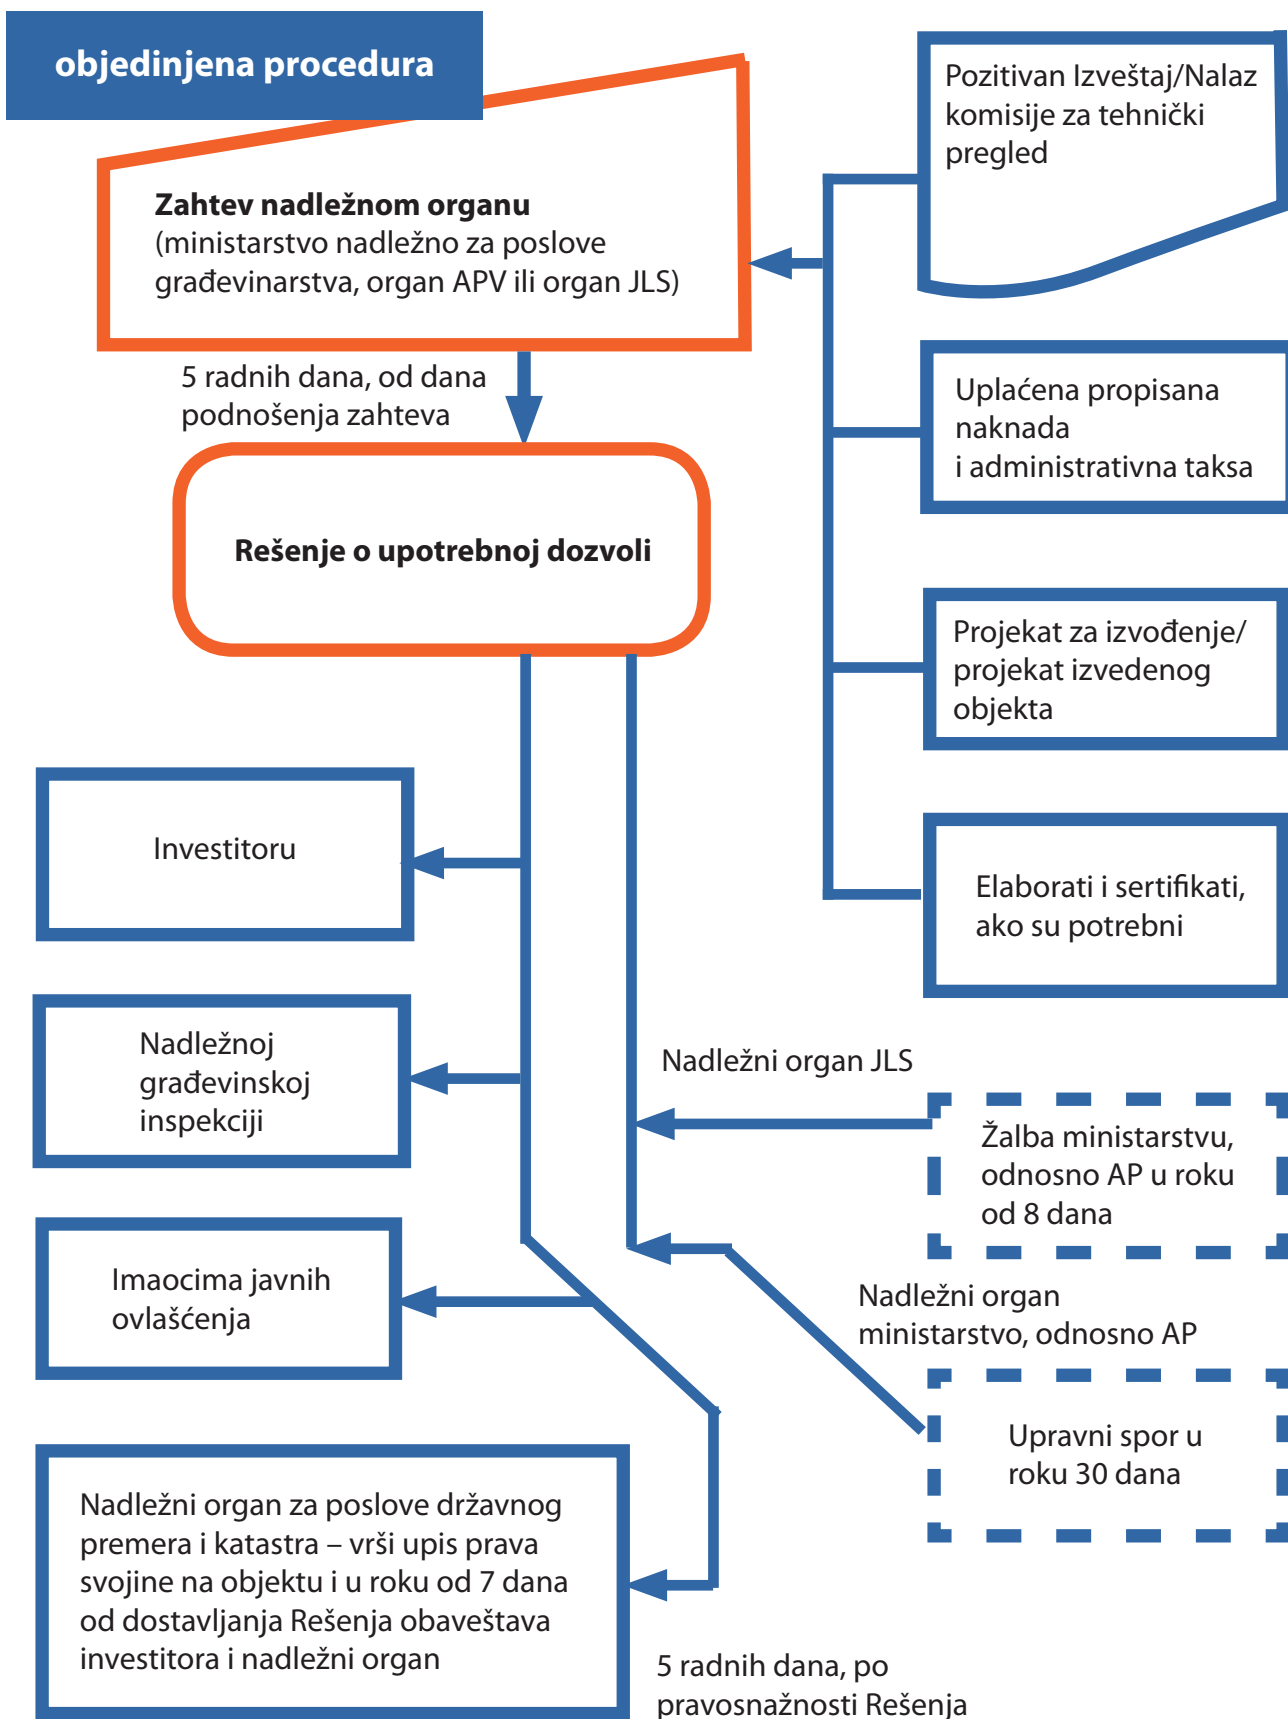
objedinjena procedura

**Zahtev nadležnom organu**
(ministarstvo nadležno za poslove građevinarstva, organ APV ili organ JLS)

Pozitivan Izveštaj/Nalaz komisije za tehnički pregled

Uplaćena propisana naknada i administrativna taksa

Projekat za izvođenje/ projekat izvedenog objekta

Elaborati i sertifikati, ako su potrebni

5 radnih dana, od dana podnošenja zahteva

**Rešenje o upotrebnoj dozvoli**

Investitoru

Nadležnoj građevinskoj inspekciji

Imaocima javnih ovlašćenja

Nadležni organ za poslove državnog premera i katastra – vrši upis prava svojine na objektu i u roku od 7 dana od dostavljanja Rešenja obaveštava investitora i nadležni organ

Nadležni organ JLS

Žalba ministarstvu, odnosno AP u roku od 8 dana

Nadležni organ ministarstvo, odnosno AP

Upravni spor u roku 30 dana

5 radnih dana, po pravosnažnosti Rešenja